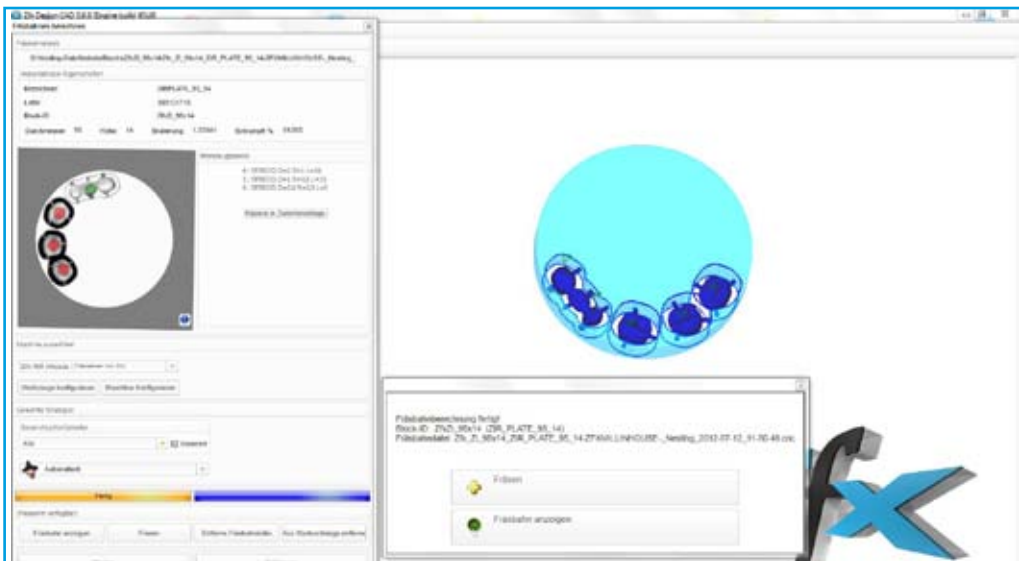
Zfx Design CAD 2.6.5 Engine build 4545

Fräsbahnen berechnen

Blockeigenschaften

Bezeichner ZIRPLATE_95_14

Material Zirkon

Block-ID ZfxZI_95x14

Durchmesser 95 Höhe 14 Erweiterung 1,22941 Schrumpfung % 20,000

Fertig

Frässtrategie

Automatisch

Fräsbahn anzeigen Fräsen

Fräsbahnberechnung fertig!
Block-ID: ZfxZI_95x14 (ZIR_PLATE_95_14)
Fräsbahndatei: Zfx_ZI_95x14_ZIR_PLATE_95_14-ZFXIN LINHOUSE-_Nesting_2012-07-12_01-00-40.cnc

Fräsen

Fräsbahn anzeigen